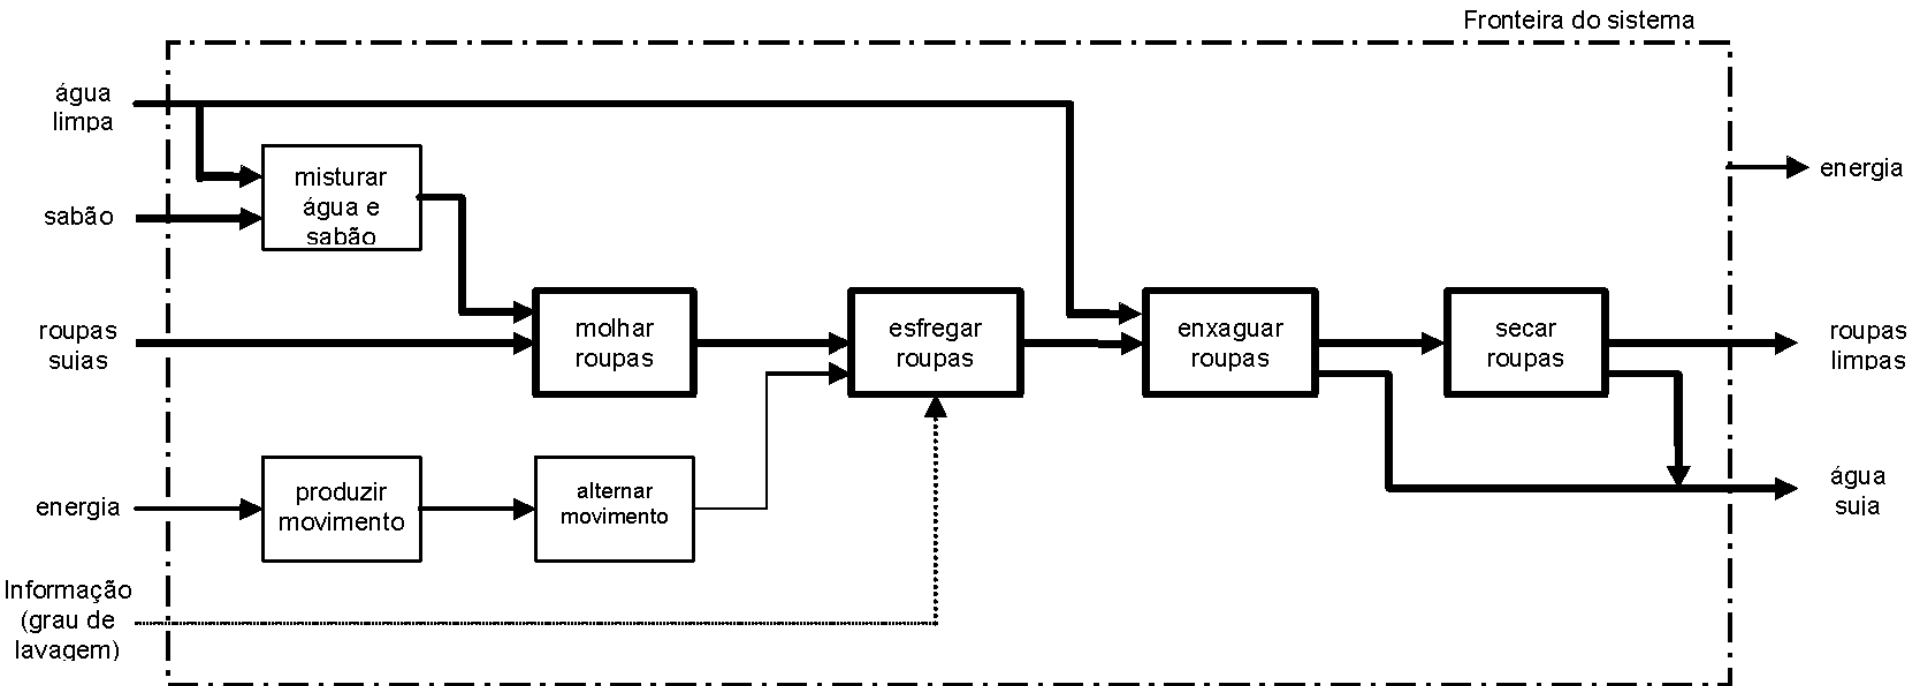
Fronteira do sistema

água limpa

sabão

roupas sujas

energia

Informação (grau de lavagem)

misturar água e sabão

molhar roupas

produzir movimento

alternar movimento

esfregar roupas

enxaguar roupas

secar roupas

energia

roupas limpas

água suja